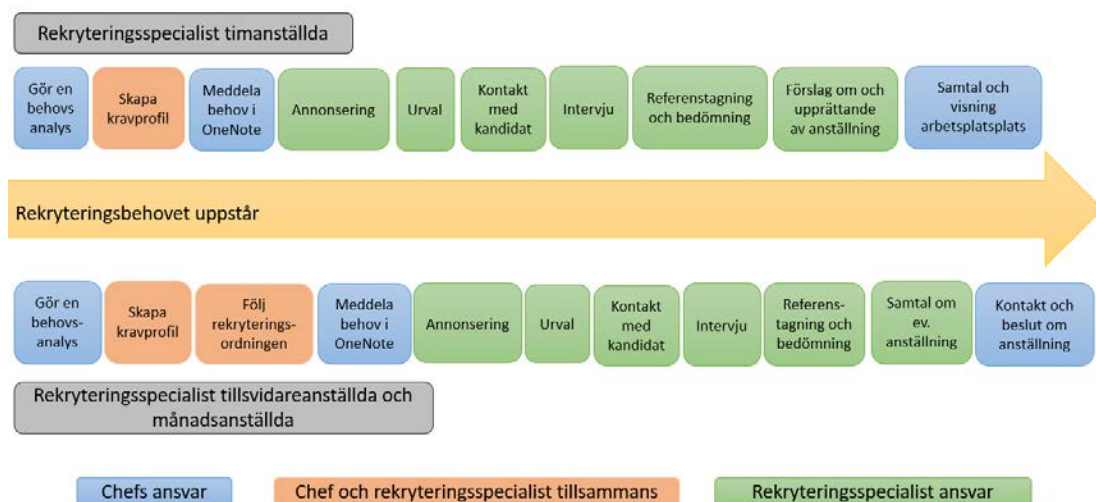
Rekryteringsspecialist timanställda

Gör en behovs analys

Skapa kravprofil

Meddela behov i OneNote

Annonsering

Urval

Kontakt med kandidat

Intervju

Referenstagning och bedömning

Förslag om och upprättande av anställning

Samtal och visning arbetsplatsplats

Rekryteringsbehovet uppstår

Gör en behovsanalys

Skapa kravprofil

Följ rekryteringsordningen

Meddela behov i OneNote

Annonsering

Urval

Kontakt med kandidat

Intervju

Referenstagning och bedömning

Samtal om ev. anställning

Kontakt och beslut om anställning

Rekryteringsspecialist tillsvidareanställda och månadsanställda

Chefs ansvar

Chef och rekryteringsspecialist tillsammans

Rekryteringsspecialist ansvar